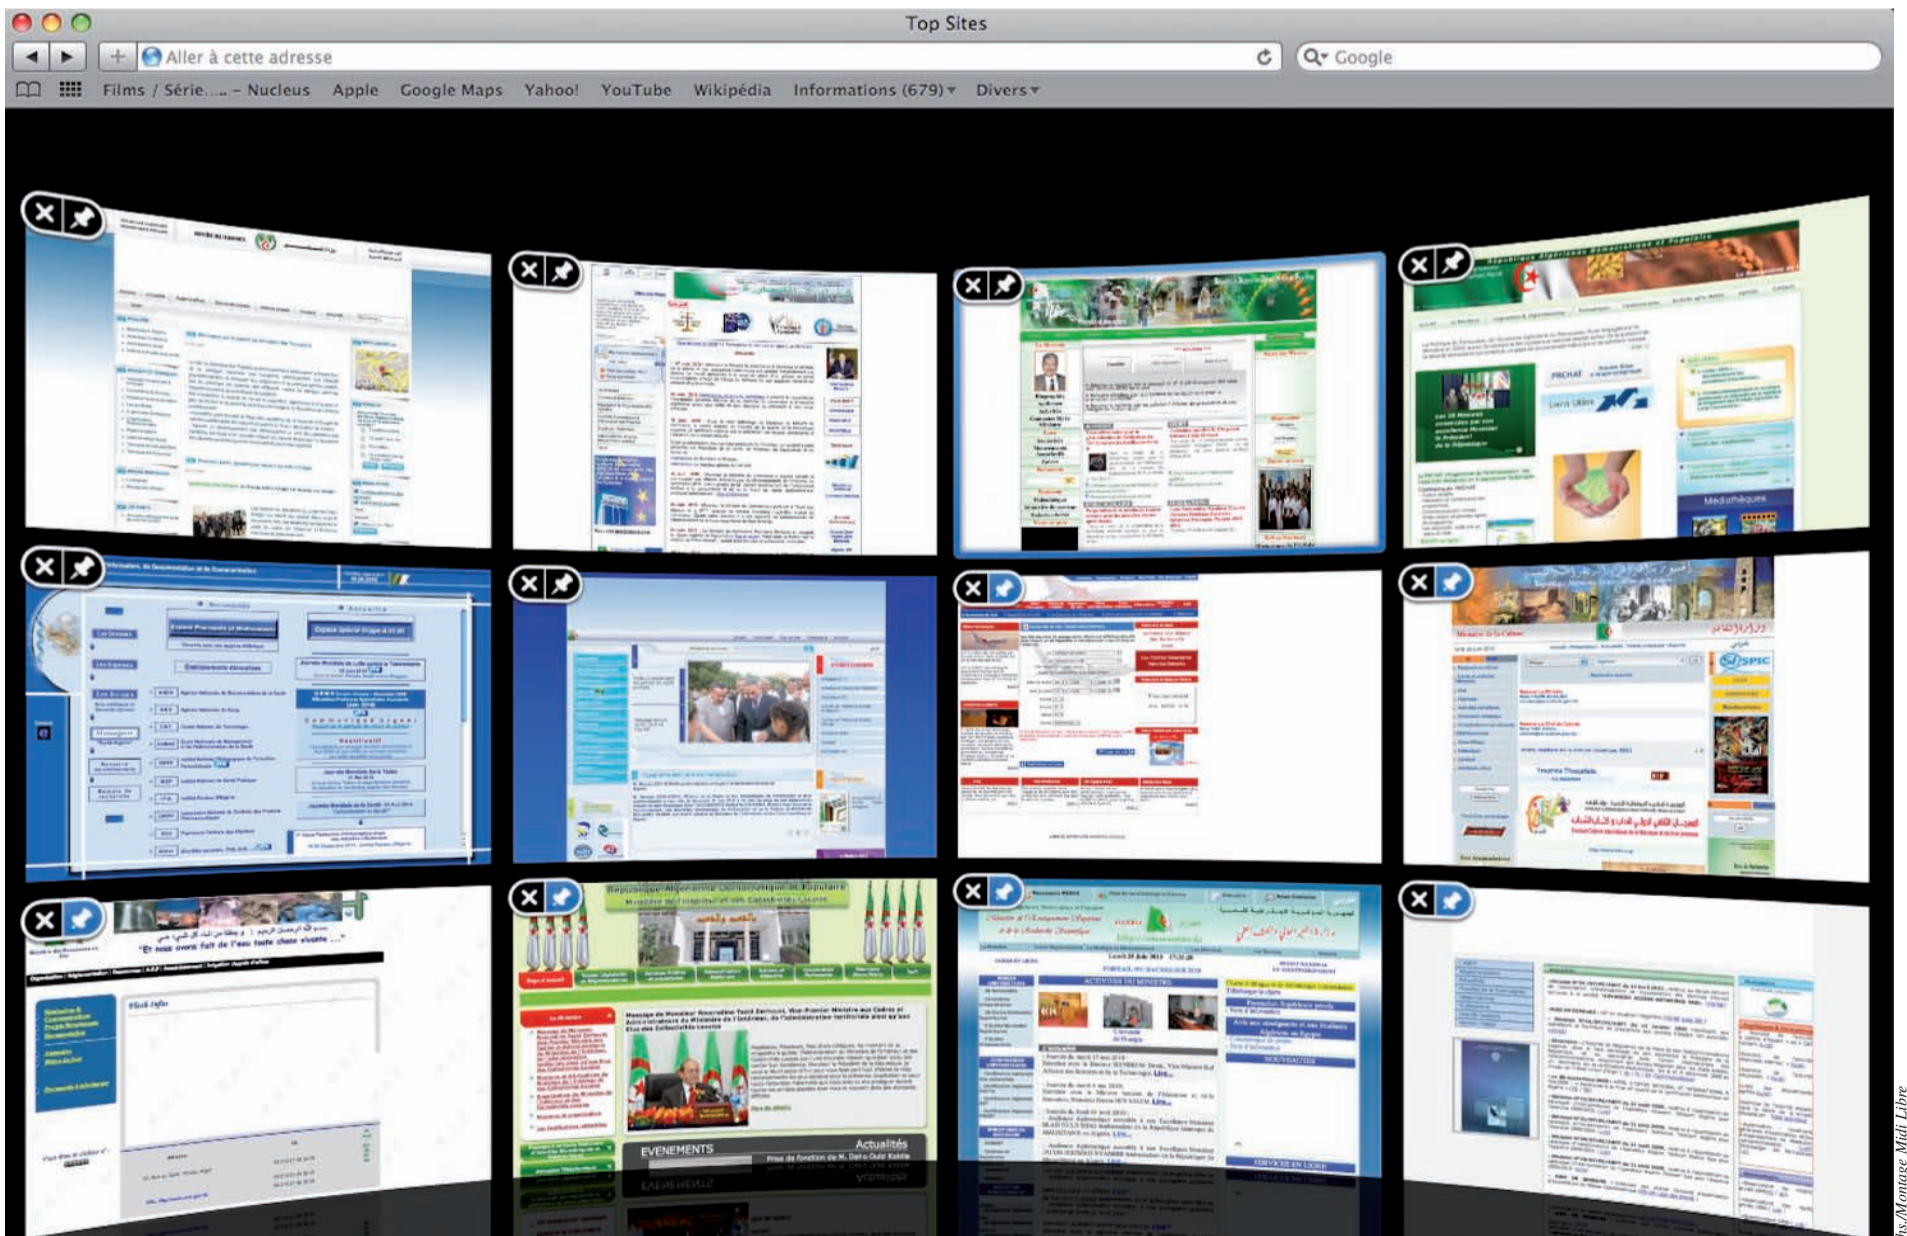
Top Sites

Aller à cette adresse

Google

Films / Série... – Nucleus Apple Google Maps Yahoo! YouTube Wikipédia Informations (679) ▾ Divers ▾

EVENEMENTS

Actualités

Médiathèques

SPIC

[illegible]/Montage Midi Libre